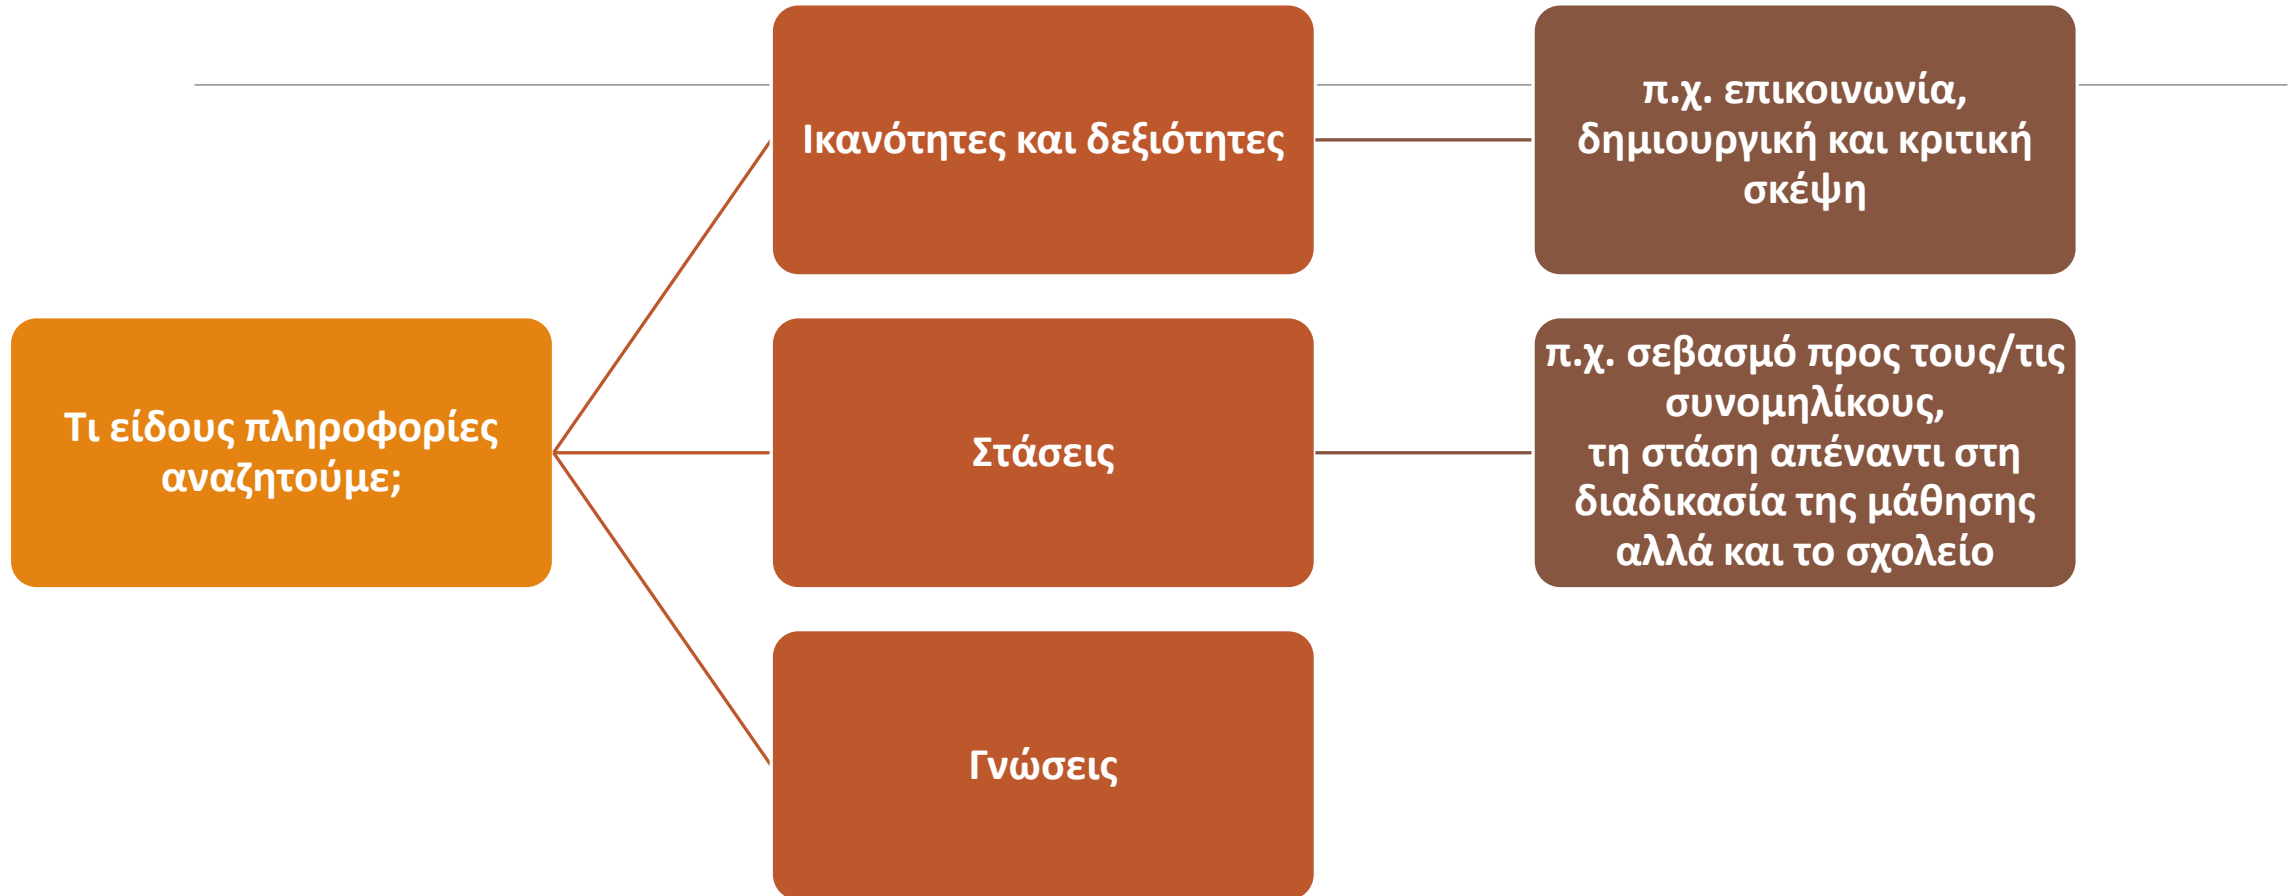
Τι είδους πληροφορίες αναζητούμε;

Ικανότητες και δεξιότητες

π.χ. επικοινωνία, δημιουργική και κριτική σκέψη

Στάσεις

π.χ. σεβασμό προς τους/τις συνομηλίκους,
τη στάση απέναντι στη διαδικασία της μάθησης αλλά και το σχολείο

Γνώσεις